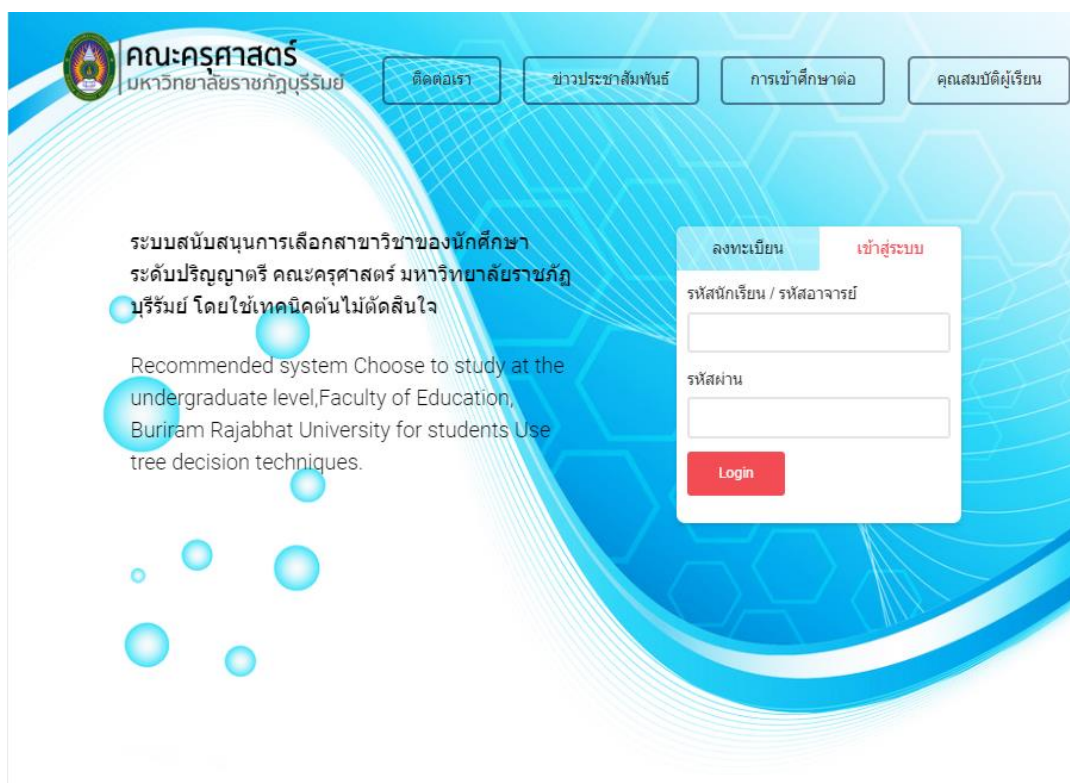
คณะครุศาสตร์
มหาวิทยาลัยราชภัฏบุรีรัมย์

ติดต่อเรา
ข่าวประชาสัมพันธ์
การเข้าศึกษาต่อ
คุณสมบัติผู้เรียน

ระบบสนับสนุนการเลือกสาขาวิชาของนักศึกษาระดับปริญญาตรี คณะครุศาสตร์ มหาวิทยาลัยราชภัฏบุรีรัมย์ โดยใช้เทคนิคต้นไม้ตัดสินใจ

Recommended system Choose to study at the undergraduate level,Faculty of Education, Buriram Rajabhat University for students Use tree decision techniques.

ลงทะเบียน
เข้าสู่ระบบ

รหัสนักเรียน / รหัสอาจารย์

รหัสผ่าน

Login